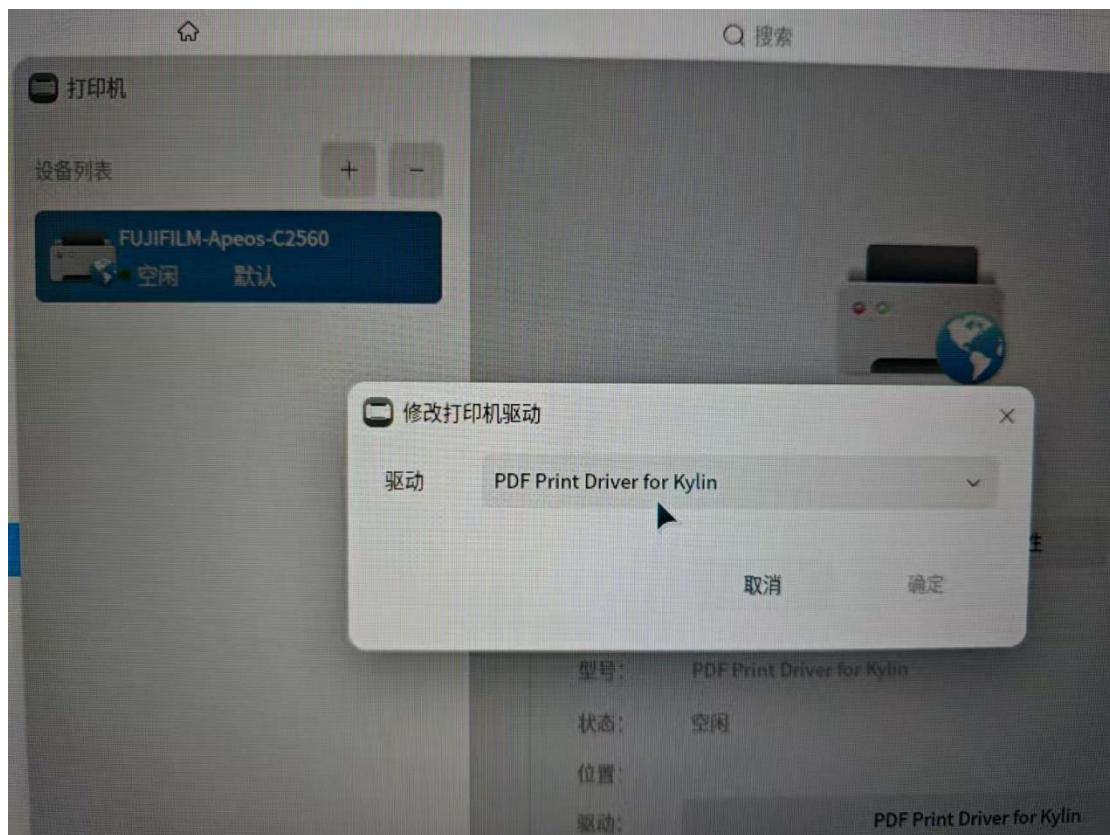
搜索

打印机

设备列表

+ −

FUJIFILM-Apeos-C2560
空闲 默认

修改打印机驱动

驱动 PDF Print Driver for Kylin

取消 确定

性

型号: PDF Print Driver for Kylin

状态: 空闲

位置:

驱动: PDF Print Driver for Kylin